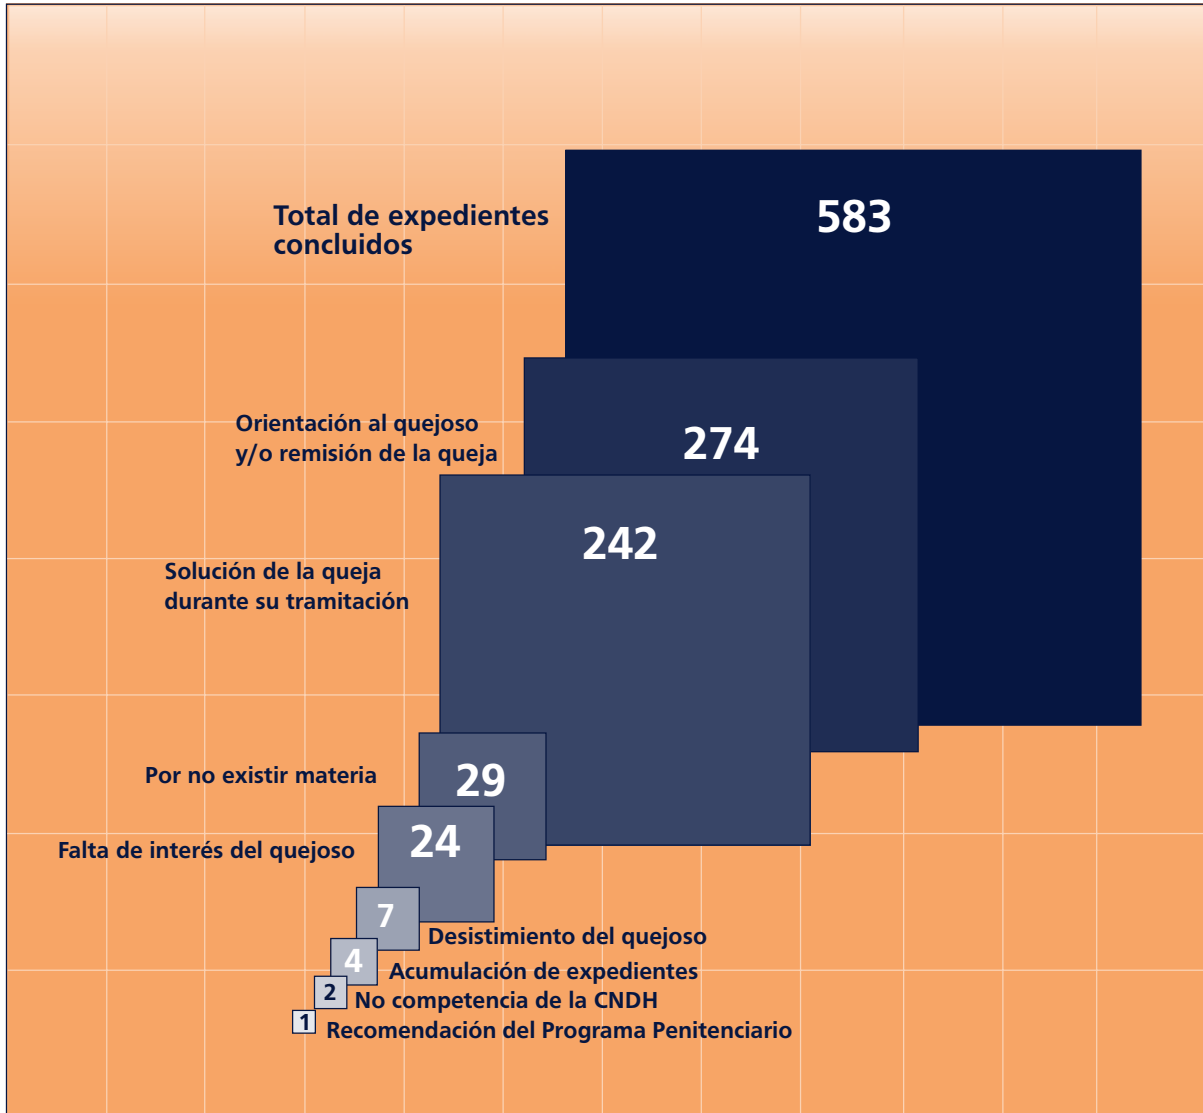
Total de expedientes concluidos
583

Orientación al quejoso y/o remisión de la queja
274

Solución de la queja durante su tramitación
242

Por no existir materia
29

Falta de interés del quejoso
24

7
Desistimiento del quejoso

4
Acumulación de expedientes

2
No competencia de la CNDH

1
Recomendación del Programa Penitenciario